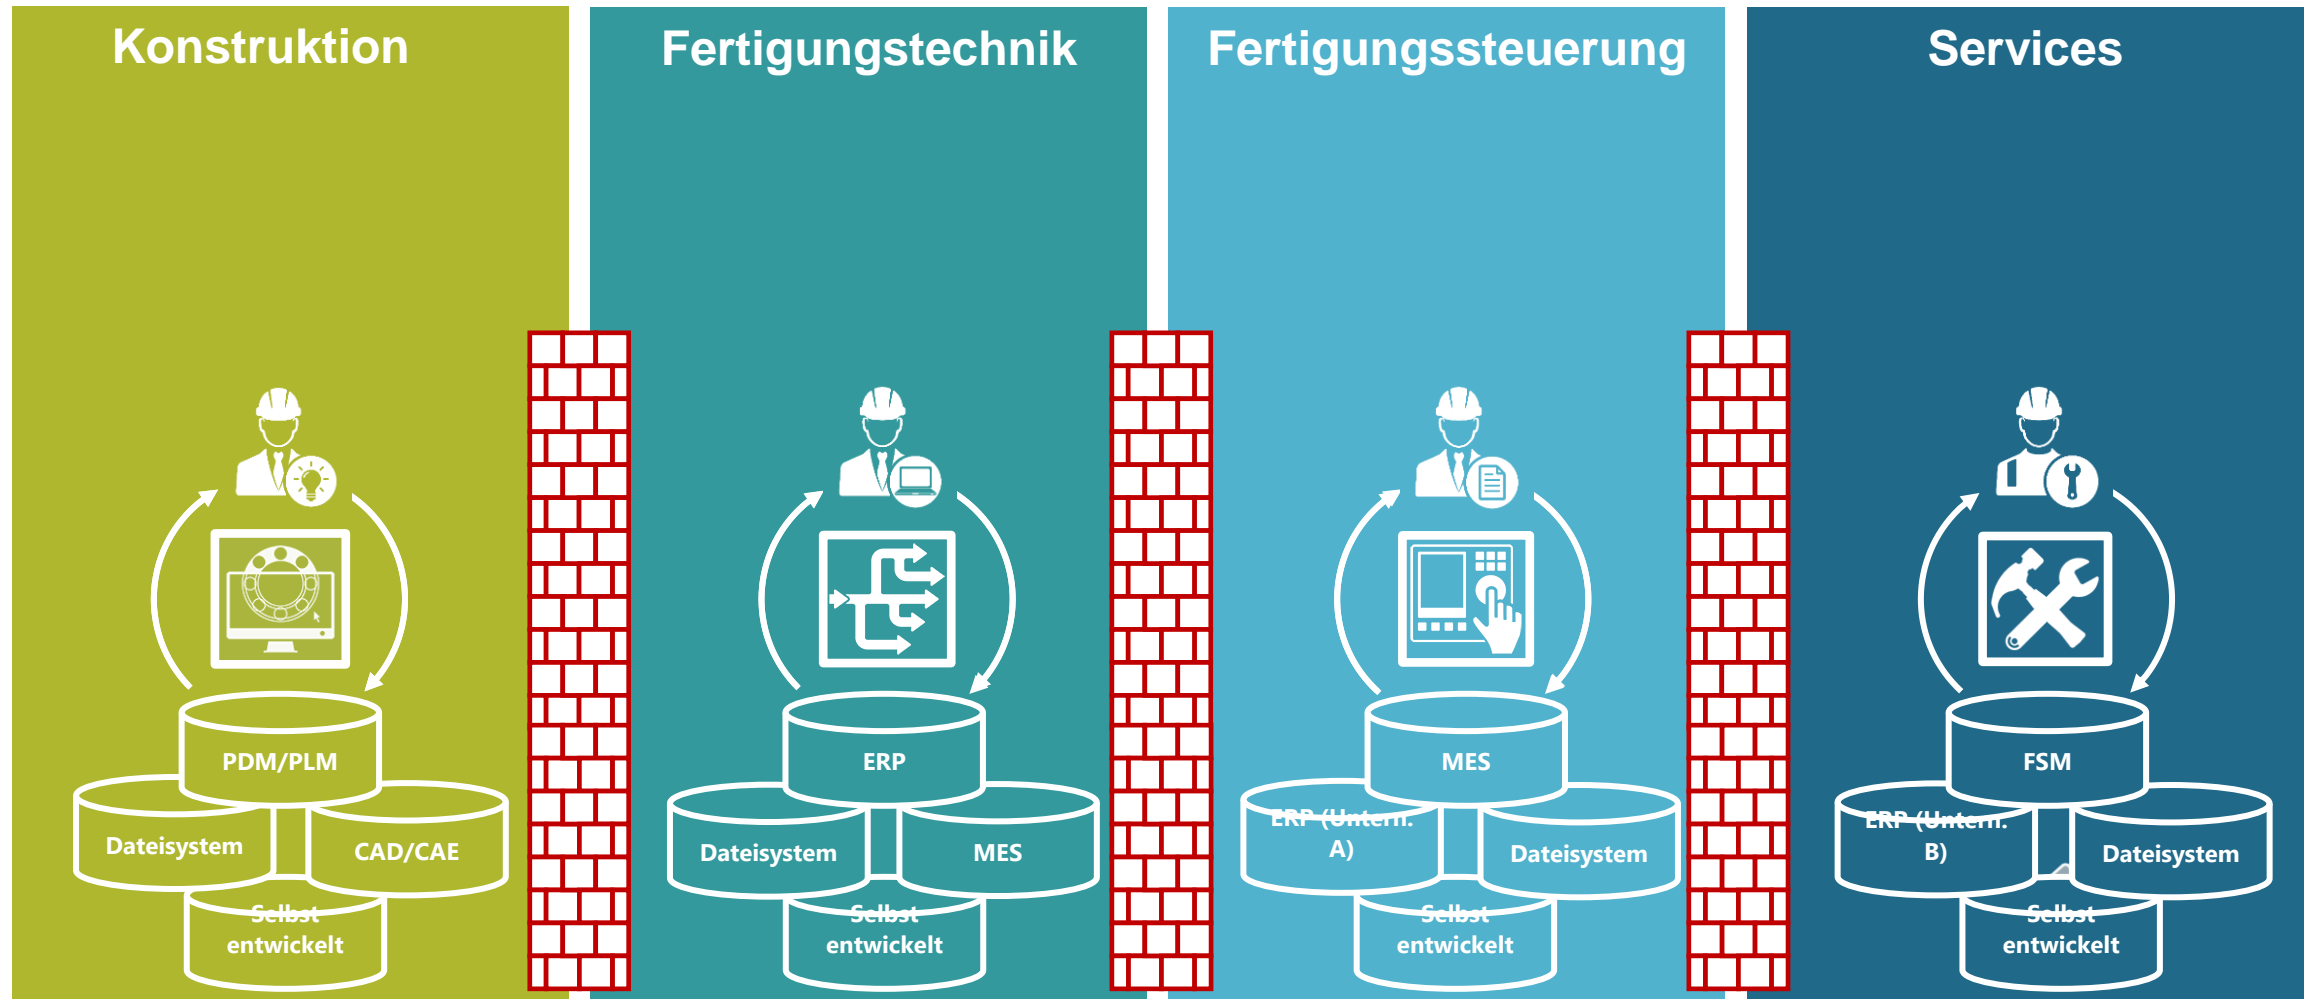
Konstruktion

PDM/PLM
Dateisystem
CAD/CAE
Selbst entwickelt

Fertigungstechnik

ERP
Dateisystem
MES
Selbst entwickelt

Fertigungssteuerung

MES
ERP (Untern. A)
Dateisystem
Selbst entwickelt

Services

FSM
ERP (Untern. B)
Dateisystem
Selbst entwickelt